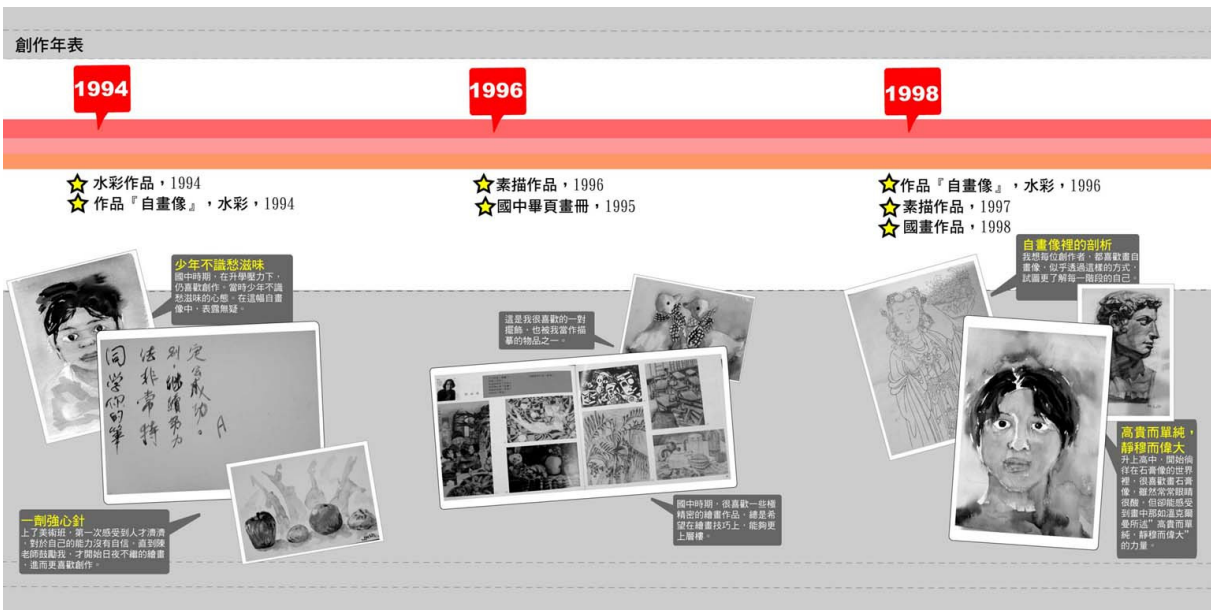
創作年表

1994

1996

1998

水彩作品，1994
作品『自畫像』，水彩，1994

素描作品，1996
國中畢頁畫冊，1995

作品『自畫像』，水彩，1996
素描作品，1997
國畫作品，1998

少年不識愁滋味
國中時期，在升學壓力下，仍喜歡創作。當時少年不識愁滋味的心態，在這幅自畫像中，表露無疑。

同學們的筆
法非常特
別，繼續努力
定會成功。
A

一劑強心針
上了美術班，第一次感受到人才濟濟，對於自己的能力沒有自信，直到陳老師鼓勵我，才開始日夜不斷的繪畫，進而更喜歡創作。

這是我很喜歡的一對擺飾，也被我當作描摹的物品之一。

國中時期，很喜歡一些極精密的繪畫作品，總是希望在繪畫技巧上，能夠更上層樓。

自畫像裡的剖析
我想每位創作者，都喜歡畫自畫像，似乎透過這樣的方式，試圖更了解每一階段的自己。

高貴而單純，靜穆而偉大
升上高中，開始徜徉在石膏像的世界裡，很喜歡畫石膏像，雖然常常眼睛很酸，但卻能感受到畫中那如溫克爾曼所述"高貴而單純，靜穆而偉大"的力量。